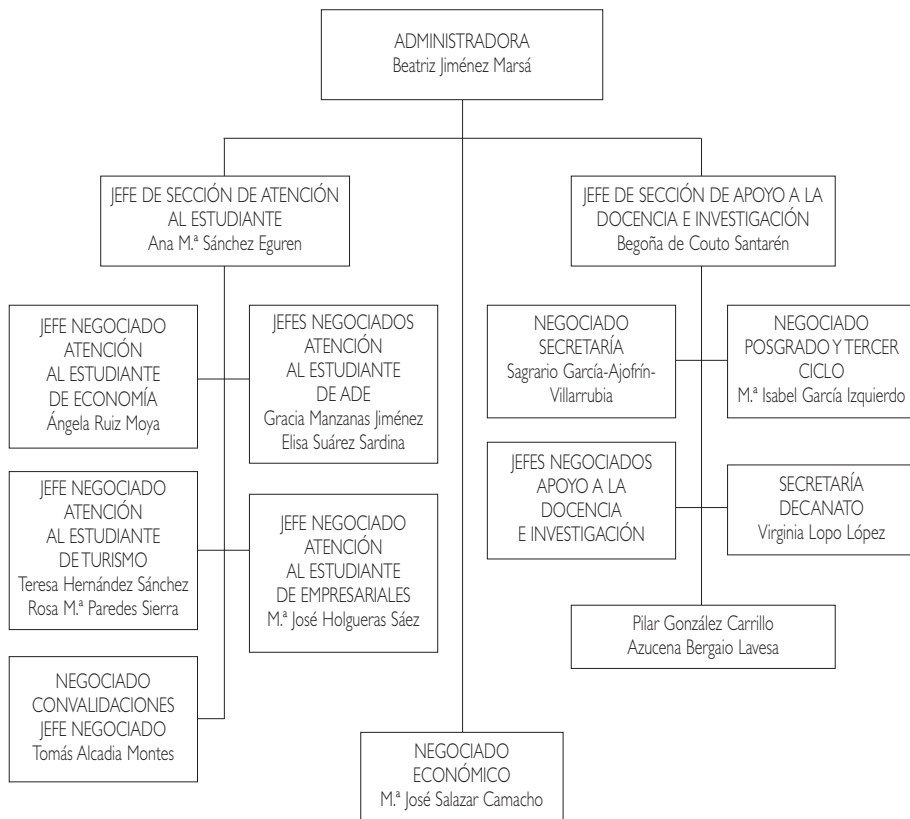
ADMINISTRADORA
Beatriz Jiménez Marsá

JEFE DE SECCIÓN DE ATENCIÓN AL ESTUDIANTE
Ana M.ª Sánchez Eguren

JEFE DE SECCIÓN DE APOYO A LA DOCENCIA E INVESTIGACIÓN
Begoña de Couto Santarén

JEFE NEGOCIADO ATENCIÓN AL ESTUDIANTE DE ECONOMÍA
Ángela Ruiz Moya

JEFES NEGOCIADOS ATENCIÓN AL ESTUDIANTE DE ADE
Gracia Manzanas Jiménez
Elisa Suárez Sardina

NEGOCIADO SECRETARÍA
Sagrario García-Ajofrín-Villarrubia

NEGOCIADO POSGRADO Y TERCER CICLO
M.ª Isabel García Izquierdo

JEFE NEGOCIADO ATENCIÓN AL ESTUDIANTE DE TURISMO
Teresa Hernández Sánchez
Rosa M.ª Paredes Sierra

JEFE NEGOCIADO ATENCIÓN AL ESTUDIANTE DE EMPRESARIALES
M.ª José Holgueras Sáez

JEFES NEGOCIADOS APOYO A LA DOCENCIA E INVESTIGACIÓN

SECRETARÍA DECANATO
Virginia Lopo López

Pilar González Carrillo
Azucena Bergaio Lavesa

NEGOCIADO CONVALIDACIONES
JEFE NEGOCIADO
Tomás Alcadia Montes

NEGOCIADO ECONÓMICO
M.ª José Salazar Camacho